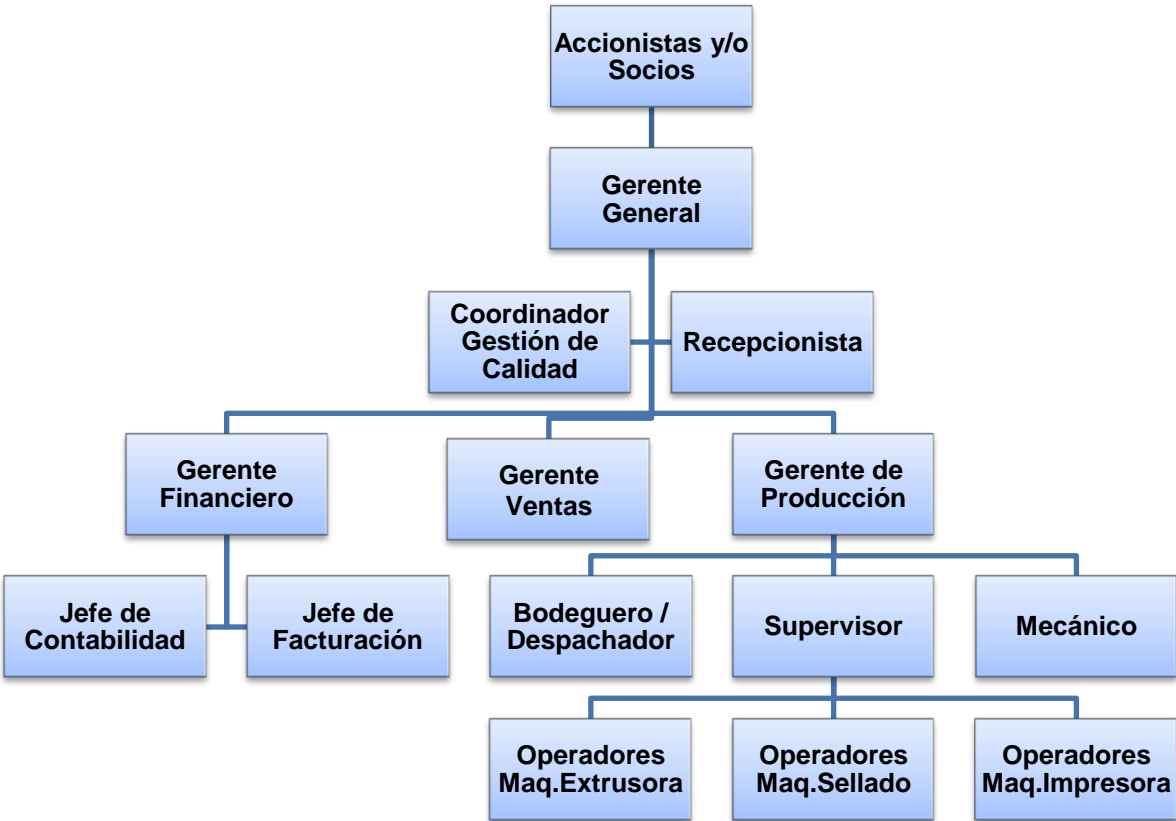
Accionistas y/o Socios

Gerente General

Coordinador Gestión de Calidad

Recepcionista

Gerente Financiero

Gerente Ventas

Gerente de Producción

Jefe de Contabilidad

Jefe de Facturación

Bodeguero / Despachador

Supervisor

Mecánico

Operadores Maq.Extrusora

Operadores Maq.Sellado

Operadores Maq.Impresora